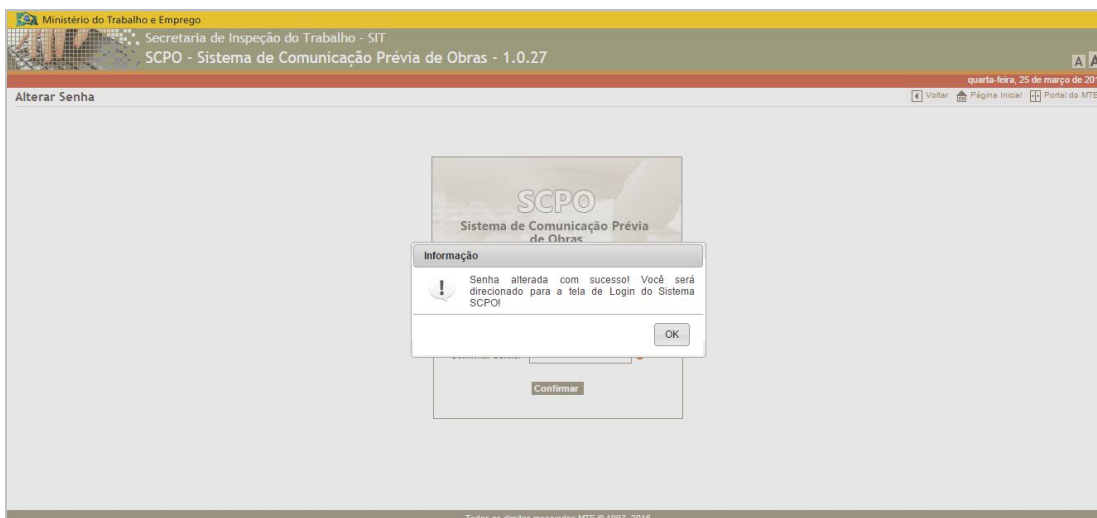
Ministério do Trabalho e Emprego
Secretaria de Inspeção do Trabalho - SIT
SCPO - Sistema de Comunicação Prévia de Obras - 1.0.27

A A

quarta-feira, 25 de março de 20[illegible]

Alterar Senha

Voltar Página Inicial Portal do MTE

SCPO
Sistema de Comunicação Prévia de Obras

Informação

!

Senha alterada com sucesso! Você será direcionado para a tela de Login do Sistema SCPO!

OK

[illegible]

Confirmar

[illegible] MTE © 1997- 2015